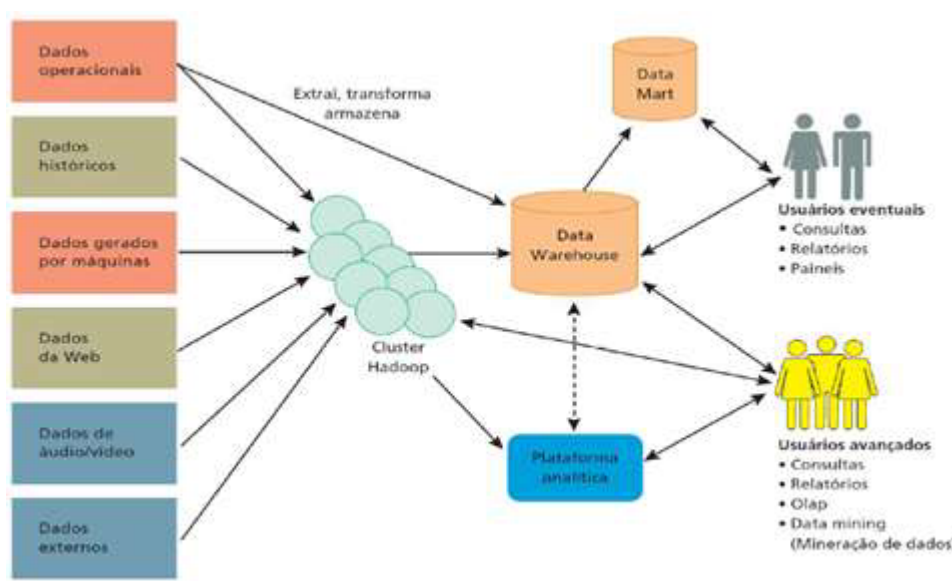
Dados operacionais

Dados históricos

Dados gerados por máquinas

Dados da Web

Dados de áudio/vídeo

Dados externos

Extrai, transforma armazena

Cluster Hadoop

Data Mart

Data Warehouse

Plataforma analítica

Usuários eventuais
• Consultas
• Relatórios
• Painéis

Usuários avançados
• Consultas
• Relatórios
• Olap
• Data mining (Mineração de dados